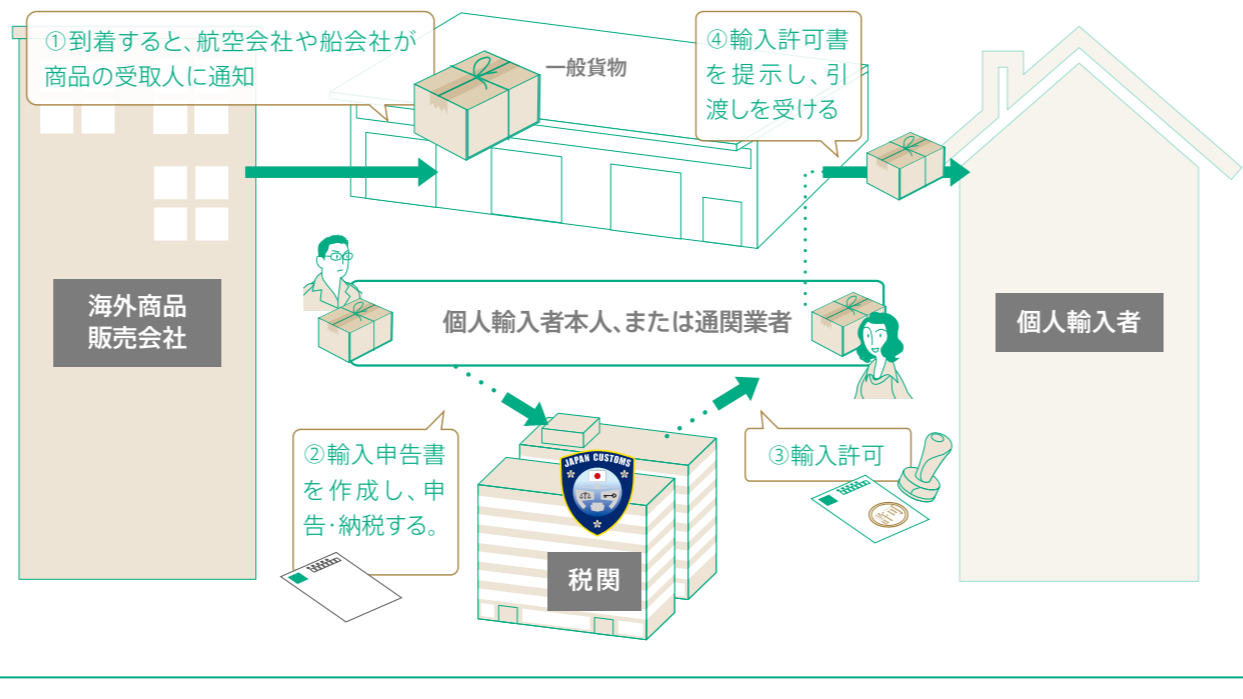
①到着すると、航空会社や船会社が商品の受取人に通知

一般貨物

④輸入許可書を提示し、引渡しを受ける

海外商品販売会社

個人輸入者本人、または通関業者

個人輸入者

②輸入申告書を作成し、申告·納税する。

JAPAN CUSTOMS

税関

③輸入許可

許可